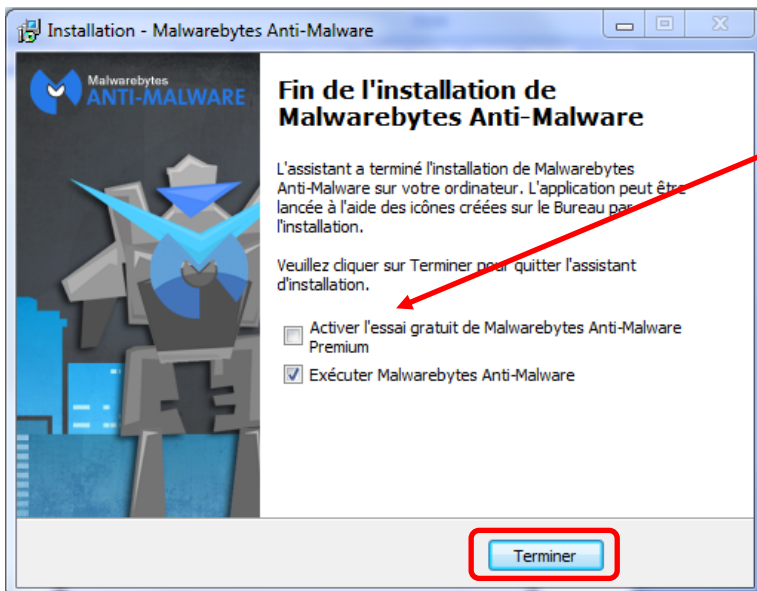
Installation - Malwarebytes Anti-Malware

Malwarebytes
ANTI-MALWARE

Fin de l'installation de Malwarebytes Anti-Malware

L'assistant a terminé l'installation de Malwarebytes Anti-Malware sur votre ordinateur. L'application peut être lancée à l'aide des icônes créées sur le Bureau par l'installation.

Veuillez cliquer sur Terminer pour quitter l'assistant d'installation.

Activer l'essai gratuit de Malwarebytes Anti-Malware Premium

Exécuter Malwarebytes Anti-Malware

Terminer